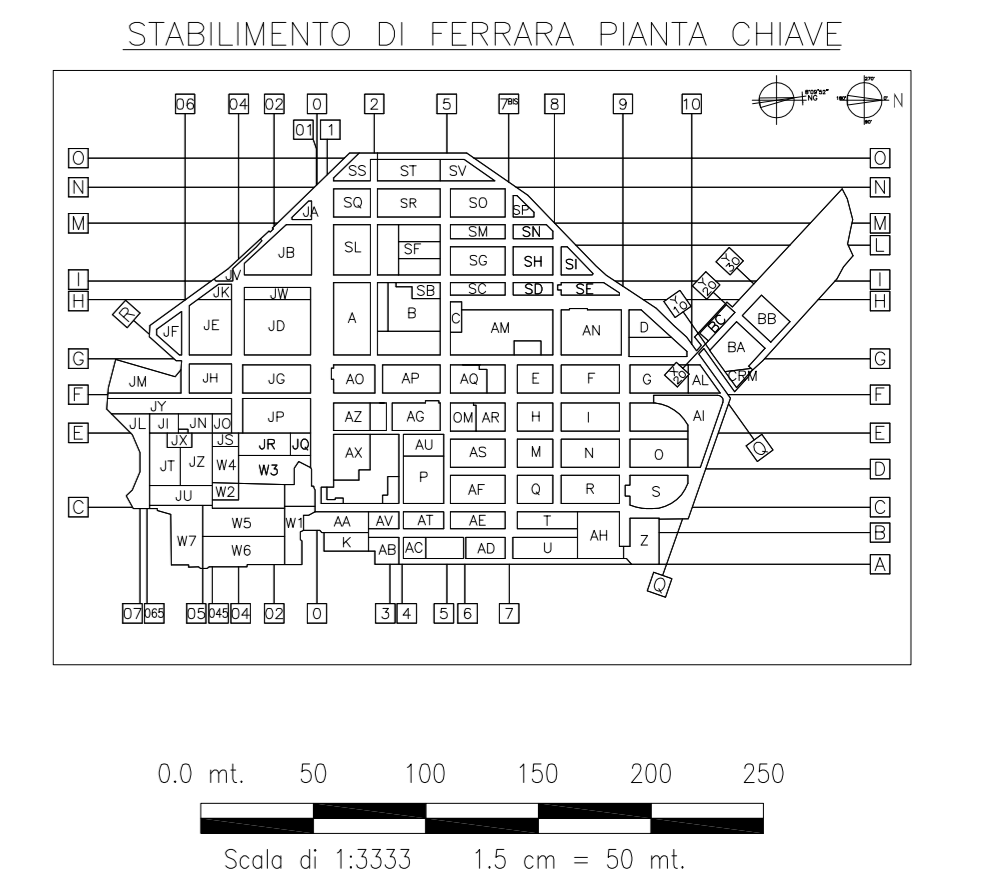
STABILIMENTO DI FERRARA PIANTA CHIAVE

06 04 02 0 2 5 7BIS 8 9 10
01 1
N

O O
N N
M M
L
I I
H H
G G
F F
E E
D
C C
B
A

SS ST SV
SQ SR SO SP
JA SM SN
JB SL SF SG SH SI
JV
JK JW SB SC SD SE
R JF JE JD A B C AM AN D
BC BB
BA
JM JH JG AO AP AQ E F G AL CRM
JY JP AZ AG OM AR H I AI
JL JI JN JO
JX JS JR JQ AU
JT JZ W4 W3 AX AS M N O
P
JU W2 AF Q R S
W5 W1 AA AV AT AE T
W7 AH Z
W6 K AB AC AD U
Q

07 065 05 045 04 02 0 3 4 5 6 7

0.0 mt. 50 100 150 200 250

Scala di 1:3333 1.5 cm = 50 mt.